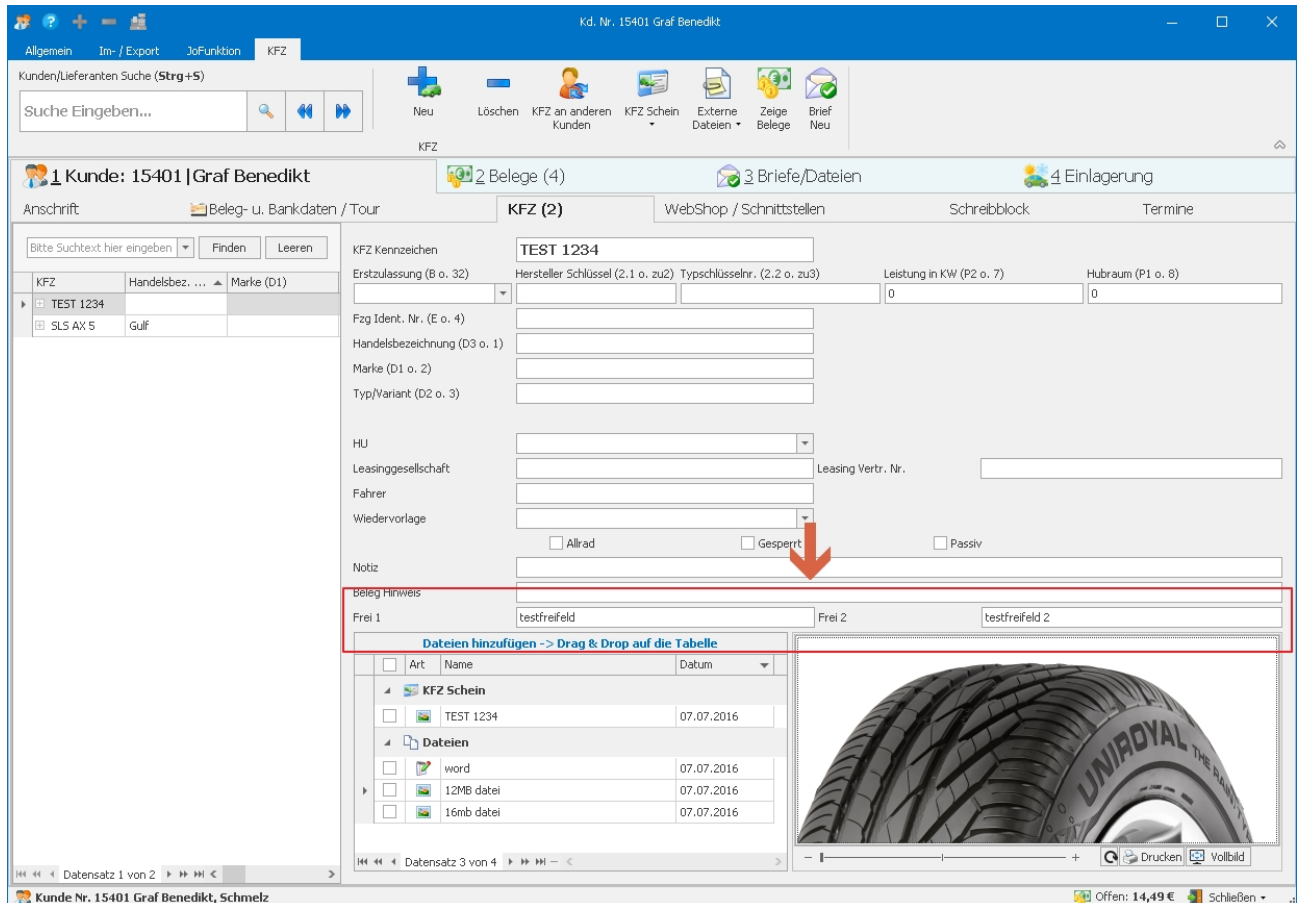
Kd. Nr. 15401 Graf Benedikt

Allgemein Im- / Export JoFunktion KFZ

Kunden/Lieferanten Suche (Strg+S)

Suche Eingeben...

Neu Löschen KFZ an anderen Kunden KFZ Schein Externe Dateien Zeige Belege Brief Neu

KFZ

1 Kunde: 15401 | Graf Benedikt

2 Belege (4)

3 Briefe/Dateien

4 Einlagerung

Anschrift Beleg- u. Bankdaten / Tour KFZ (2) WebShop / Schnittstellen Schreibblock Termine

Bitte Suchtext hier eingeben Finden Leeren

| KFZ | Handelsbez. ... | Marke (D1) |
|---|---|---|
| TEST 1234 | | |
| SLS AX 5 | Gulf | |

Datensatz 1 von 2

KFZ Kennzeichen TEST 1234

Erstzulassung (B o. 32) Hersteller Schlüssel (2.1 o. zu2) Typschlüsselnr. (2.2 o. zu3) Leistung in KW (P2 o. 7) 0 Hubraum (P1 o. 8) 0

Fzg Ident. Nr. (E o. 4)

Handelsbezeichnung (D3 o. 1)

Marke (D1 o. 2)

Typ/Variant (D2 o. 3)

HU

Leasinggesellschaft Leasing Vertr. Nr.

Fahrer

Wiedervorlage

Allrad Gesperrt Passiv

Notiz

Beleg Hinweis

Frei 1 testfreifeld Frei 2 testfreifeld 2

Dateien hinzufügen -> Drag & Drop auf die Tabelle

| Art | Name | Datum |
|---|---|---|
| | KFZ Schein | |
| | TEST 1234 | 07.07.2016 |
| | Dateien | |
| | word | 07.07.2016 |
| | 12MB datei | 07.07.2016 |
| | 16mb datei | 07.07.2016 |

Datensatz 3 von 4

UNIROYAL THE RAIN T

Drucken Vollbild

Kunde Nr. 15401 Graf Benedikt, Schmelz

Offen: 14,49 € Schließen